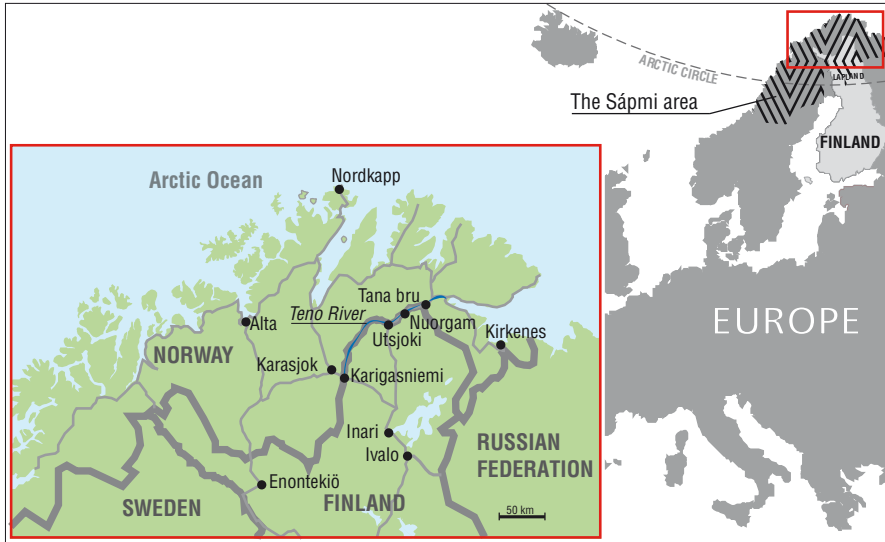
ARCTIC CIRCLE
LAPLAND
The Sápmi area
FINLAND
EUROPE

Arctic Ocean
Nordkapp
Tana bru
Teno River
Nuorgam
Alta
Utsjoki
Kirkenes
NORWAY
Karasjok
Karigasniemi
Inari
RUSSIAN FEDERATION
Ivalo
Enontekiö
SWEDEN
FINLAND
50 km